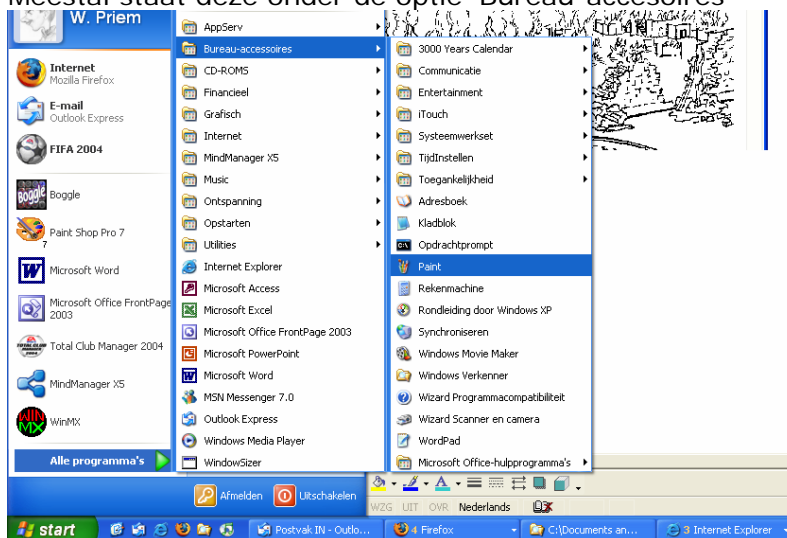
Meestal staat deze onder de optie "Bureau-accesoires"

W. Priem

Internet
Mozilla Firefox

E-mail
Outlook Express

FIFA 2004

Boggle

Paint Shop Pro 7

Microsoft Word

Microsoft Office FrontPage 2003

Total Club Manager 2004

MindManager X5

WinMX

Alle programma's

AppServ
Bureau-accessoires
CD-ROMS
Financieel
Grafisch
Internet
MindManager X5
Music
Ontspanning
Opstarten
Utilities
Internet Explorer
Microsoft Access
Microsoft Excel
Microsoft Office FrontPage 2003
Microsoft PowerPoint
Microsoft Word
MSN Messenger 7.0
Outlook Express
Windows Media Player
WindowSizer

3000 Years Calendar
Communicatie
Entertainment
iTouch
Systeemwerkset
TijdInstellen
Toegankelijkheid
Adresboek
Kladblok
Opdrachtprompt
Paint
Rekenmachine
Rondleiding door Windows XP
Synchroniseren
Windows Movie Maker
Windows Verkenner
Wizard Programmacompatibiliteit
Wizard Scanner en camera
WordPad
Microsoft Office-hulpprogramma's

Afmelden
Uitschakelen

WZG UIT OVR Nederlands

start
Postvak IN - Outlo...
4 Firefox
C:\Documents an...
3 Internet Explorer